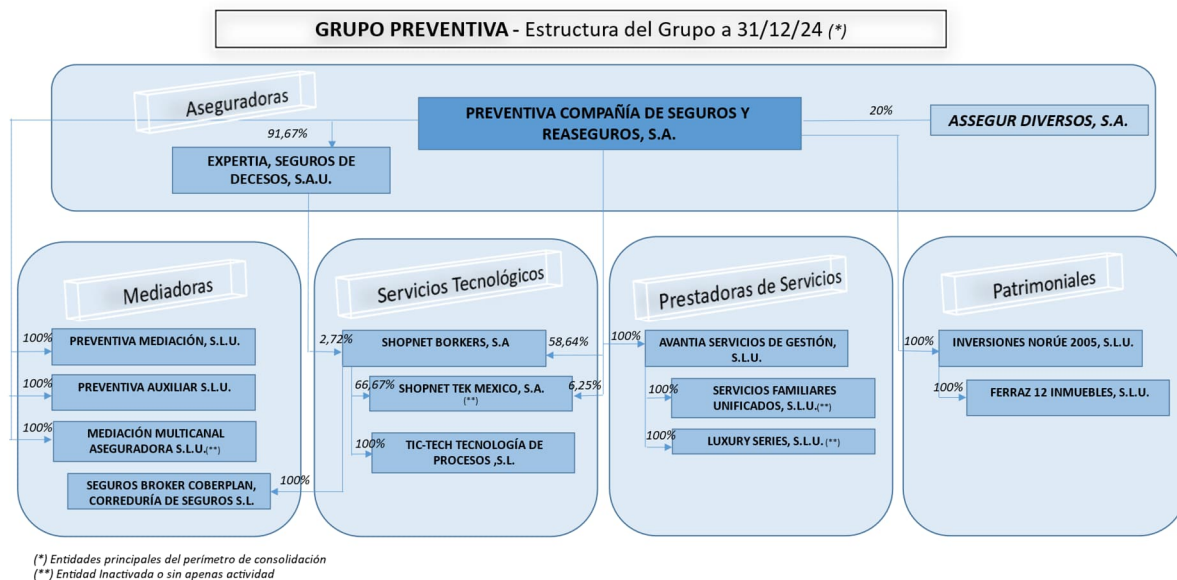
GRUPO PREVENTIVA - Estructura del Grupo a 31/12/24 (*)

Aseguradoras

PREVENTIVA COMPAÑÍA DE SEGUROS Y REASEGUROS, S.A.

20%

ASSEGUR DIVERSOS, S.A.

91,67%

EXPERTIA, SEGUROS DE DECESOS, S.A.U.

Mediadoras

100% PREVENTIVA MEDIACIÓN, S.L.U.

100% PREVENTIVA AUXILIAR S.L.U.

100% MEDIACIÓN MULTICANAL ASEGURADORA S.L.U.(**)

SEGUROS BROKER COBERPLAN, CORREDURÍA DE SEGUROS S.L.

100%

Servicios Tecnológicos

2,72% SHOPNET BORKERS, S.A 58,64%

66,67% SHOPNET TEK MEXICO, S.A. (**) 6,25%

100% TIC-TECH TECNOLOGÍA DE PROCESOS ,S.L.

Prestadoras de Servicios

100% AVANTIA SERVICIOS DE GESTIÓN, S.L.U.

100% SERVICIOS FAMILIARES UNIFICADOS, S.L.U.(**)

100% LUXURY SERIES, S.L.U. (**)

Patrimoniales

100% INVERSIONES NORÚE 2005, S.L.U.

100% FERRAZ 12 INMUEBLES, S.L.U.

(*) Entidades principales del perímetro de consolidación
(**) Entidad Inactivada o sin apenas actividad